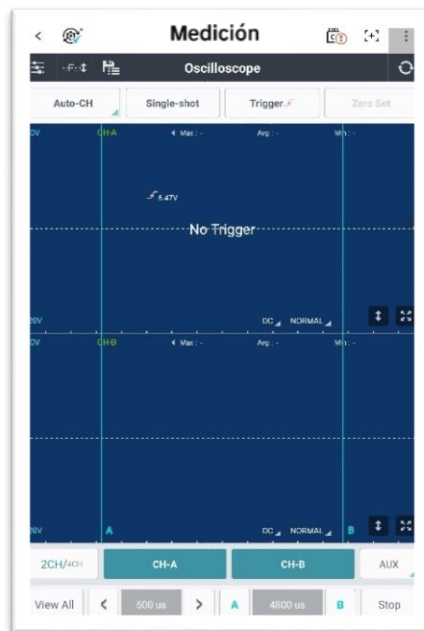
<
Medición
Oscilloscope
Auto-CH
Single-shot
Trigger
Zero Set
0V
CH-A
◀ Max : -
Avg : -
Min : -
5.47V
No Trigger
20V
DC
NORMAL
0V
CH-B
◀ Max : -
Avg : -
Min : -
20V
A
DC
NORMAL
B
2CH/4CH
CH-A
CH-B
AUX
View All
<
500 us
>
A
4800 us
B
Stop